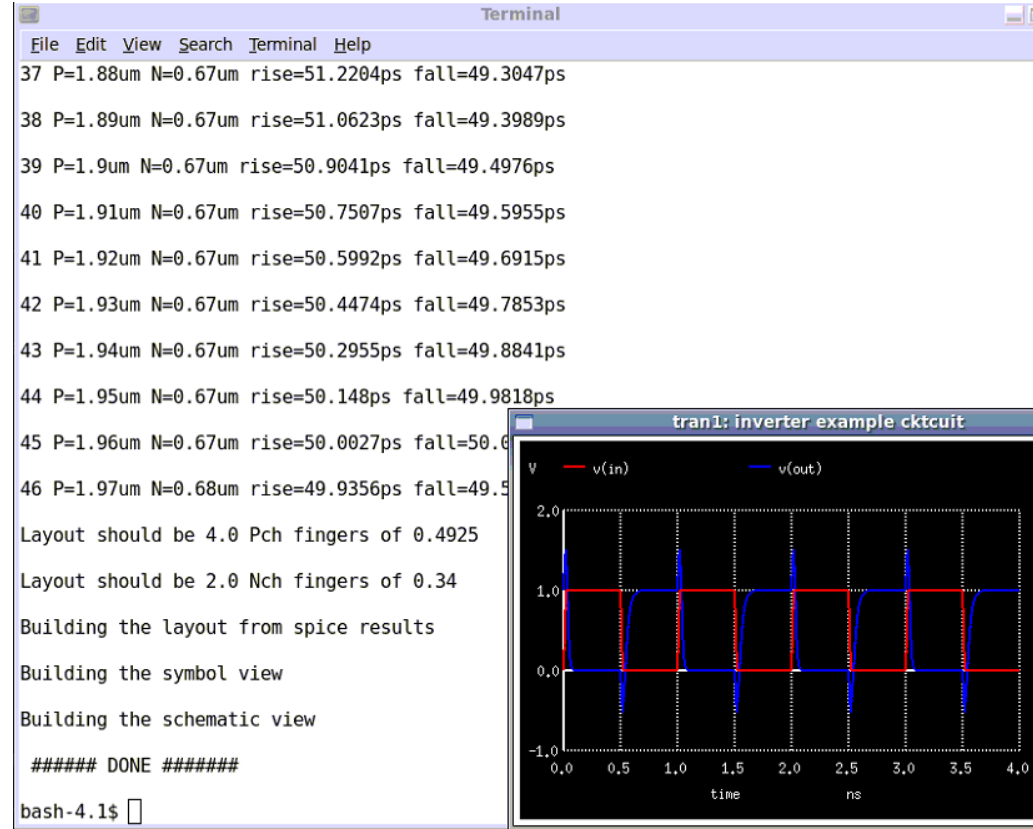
Terminal

File Edit View Search Terminal Help

37 P=1.88um N=0.67um rise=51.2204ps fall=49.3047ps

38 P=1.89um N=0.67um rise=51.0623ps fall=49.3989ps

39 P=1.9um N=0.67um rise=50.9041ps fall=49.4976ps

40 P=1.91um N=0.67um rise=50.7507ps fall=49.5955ps

41 P=1.92um N=0.67um rise=50.5992ps fall=49.6915ps

42 P=1.93um N=0.67um rise=50.4474ps fall=49.7853ps

43 P=1.94um N=0.67um rise=50.2955ps fall=49.8841ps

44 P=1.95um N=0.67um rise=50.148ps fall=49.9818ps

45 P=1.96um N=0.67um rise=50.0027ps fall=50.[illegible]

46 P=1.97um N=0.68um rise=49.9356ps fall=49.5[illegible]

Layout should be 4.0 Pch fingers of 0.4925

Layout should be 2.0 Nch fingers of 0.34

Building the layout from spice results

Building the symbol view

Building the schematic view

###### DONE #######

bash-4.1$

tran1: inverter example cktcuit

V v(in) v(out)

2.0
1.0
0.0
-1.0

0.0 0.5 1.0 1.5 2.0 2.5 3.0 3.5 4.0

time ns